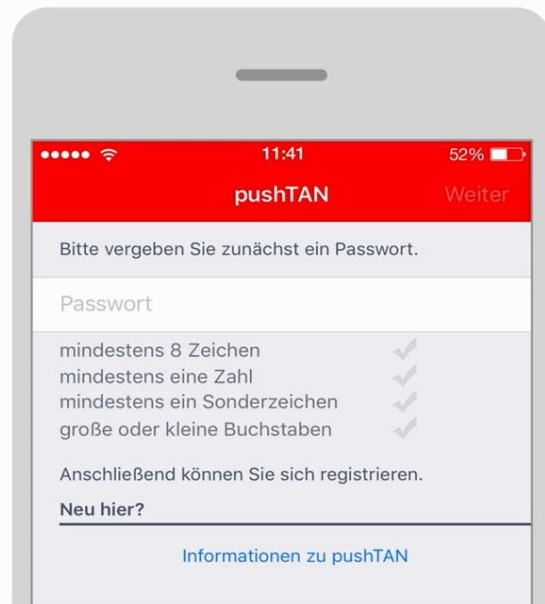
11:41

52%

pushTAN

Weiter

Bitte vergeben Sie zunächst ein Passwort.

Passwort

mindestens 8 Zeichen
mindestens eine Zahl
mindestens ein Sonderzeichen
große oder kleine Buchstaben

Anschließend können Sie sich registrieren.

Neu hier?

Informationen zu pushTAN